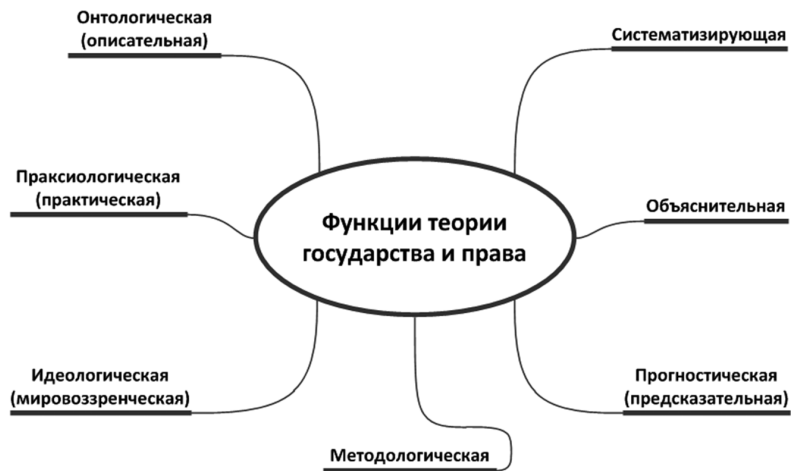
Онтологическая (описательная)

Систематизирующая

Праксиологическая (практическая)

Функции теории государства и права

Объяснительная

Идеологическая (мировоззренческая)

Прогностическая (предсказательная)

Методологическая